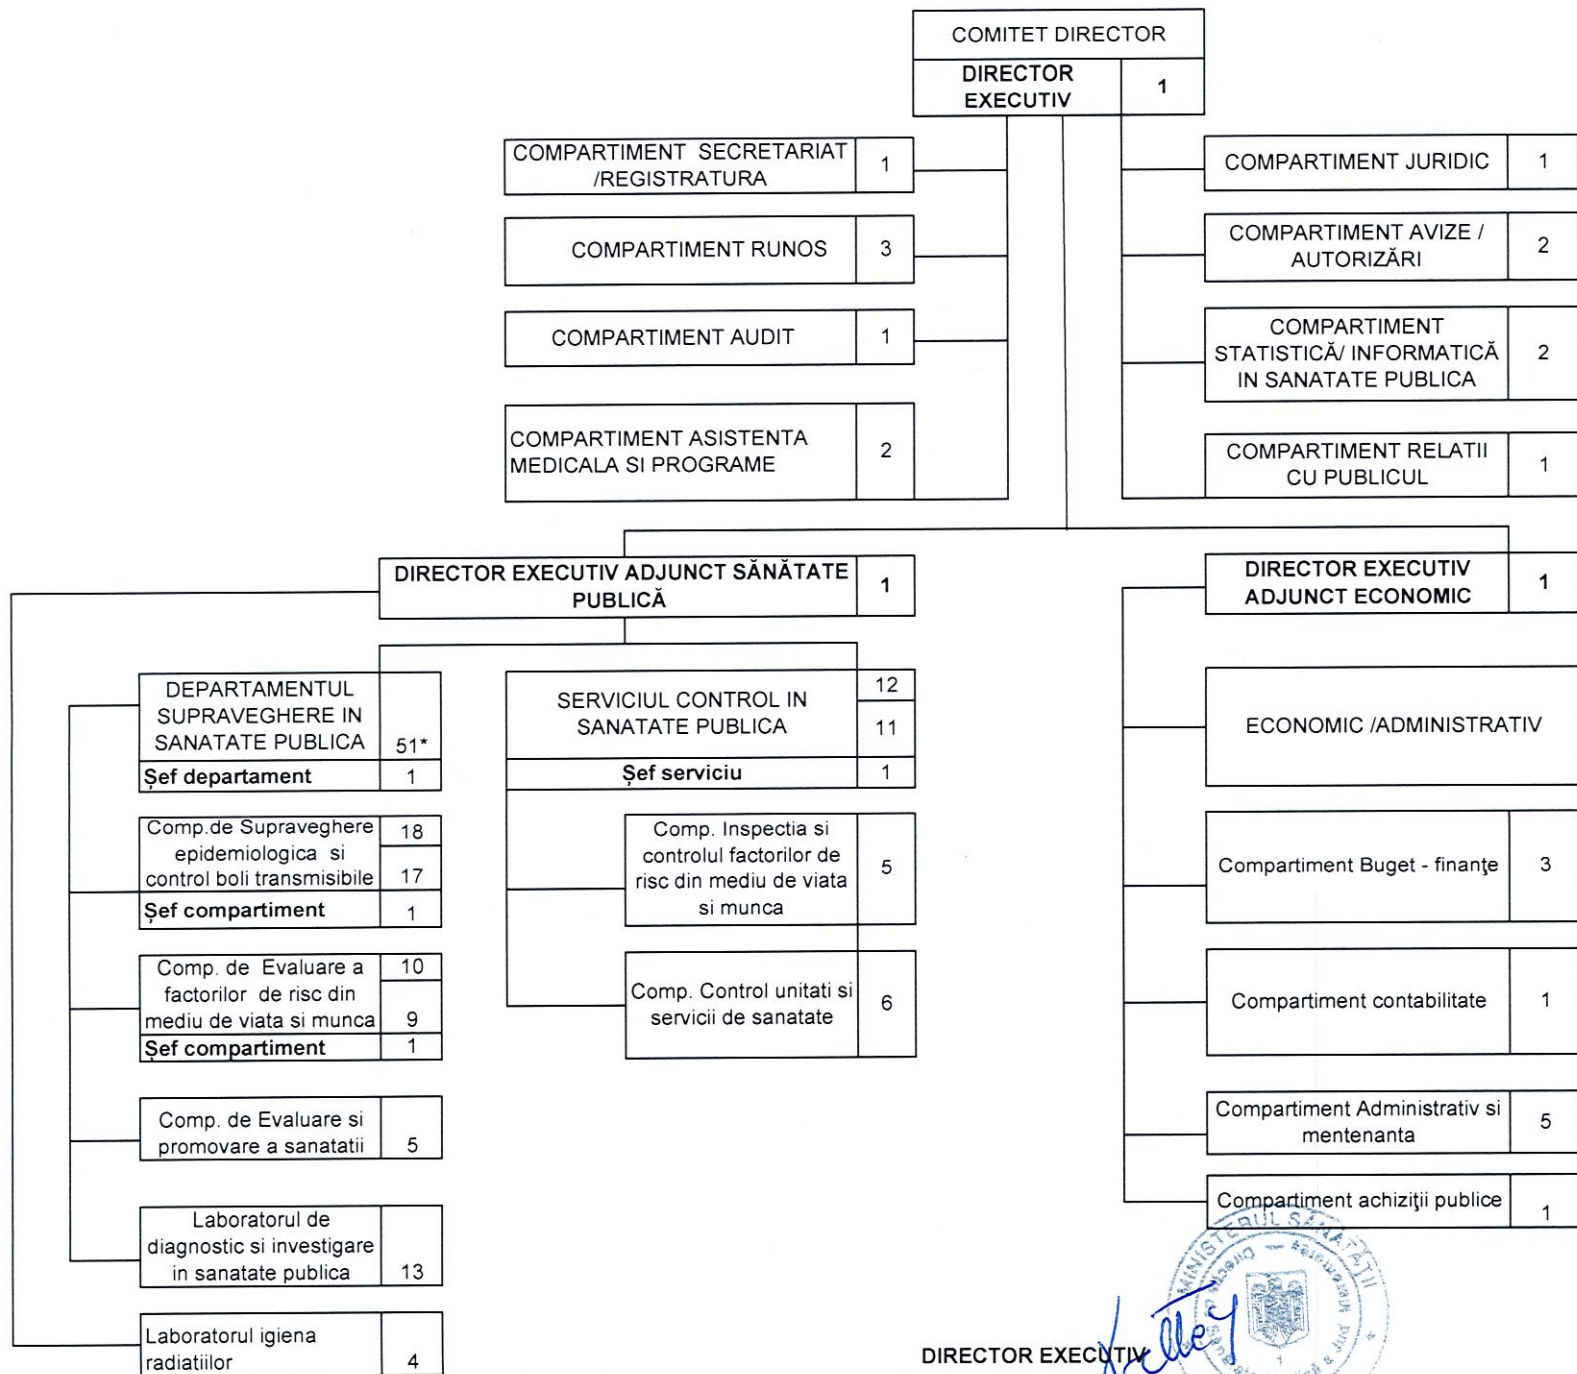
COMITET DIRECTOR

| DIRECTOR EXECUTIV | 1 |
|---|---|

| COMPARTIMENT SECRETARIAT /REGISTRATURA | 1 |
|---|---|
| COMPARTIMENT RUNOS | 3 |
| COMPARTIMENT AUDIT | 1 |
| COMPARTIMENT ASISTENTA MEDICALA SI PROGRAME | 2 |

| COMPARTIMENT JURIDIC | 1 |
|---|---|
| COMPARTIMENT AVIZE / AUTORIZĂRI | 2 |
| COMPARTIMENT STATISTICĂ/ INFORMATICĂ IN SANATATE PUBLICA | 2 |
| COMPARTIMENT RELATII CU PUBLICUL | 1 |

| DIRECTOR EXECUTIV ADJUNCT SĂNĂTATE PUBLICĂ | 1 |
|---|---|

| DEPARTAMENTUL SUPRAVEGHERE IN SANATATE PUBLICA | 51* |
|---|---|
| Șef departament | 1 |

| Comp.de Supraveghere epidemiologica si control boli transmisibile | 18 / 17 |
|---|---|
| Șef compartiment | 1 |

| Comp. de Evaluare a factorilor de risc din mediu de viata si munca | 10 / 9 |
|---|---|
| Șef compartiment | 1 |

| Comp. de Evaluare si promovare a sanatatii | 5 |
|---|---|
| Laboratorul de diagnostic si investigare in sanatate publica | 13 |
| Laboratorul igiena radiatiilor | 4 |

| SERVICIUL CONTROL IN SANATATE PUBLICA | 12 / 11 |
|---|---|
| Șef serviciu | 1 |

| Comp. Inspectia si controlul factorilor de risc din mediu de viata si munca | 5 |
|---|---|
| Comp. Control unitati si servicii de sanatate | 6 |

| DIRECTOR EXECUTIV ADJUNCT ECONOMIC | 1 |
|---|---|
| ECONOMIC /ADMINISTRATIV | |
| Compartiment Buget - finanţe | 3 |
| Compartiment contabilitate | 1 |
| Compartiment Administrativ si mentenanta | 5 |
| Compartiment achiziţii publice | 1 |

DIRECTOR EXECUTIV

MINISTERUL SĂNĂTĂŢII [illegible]